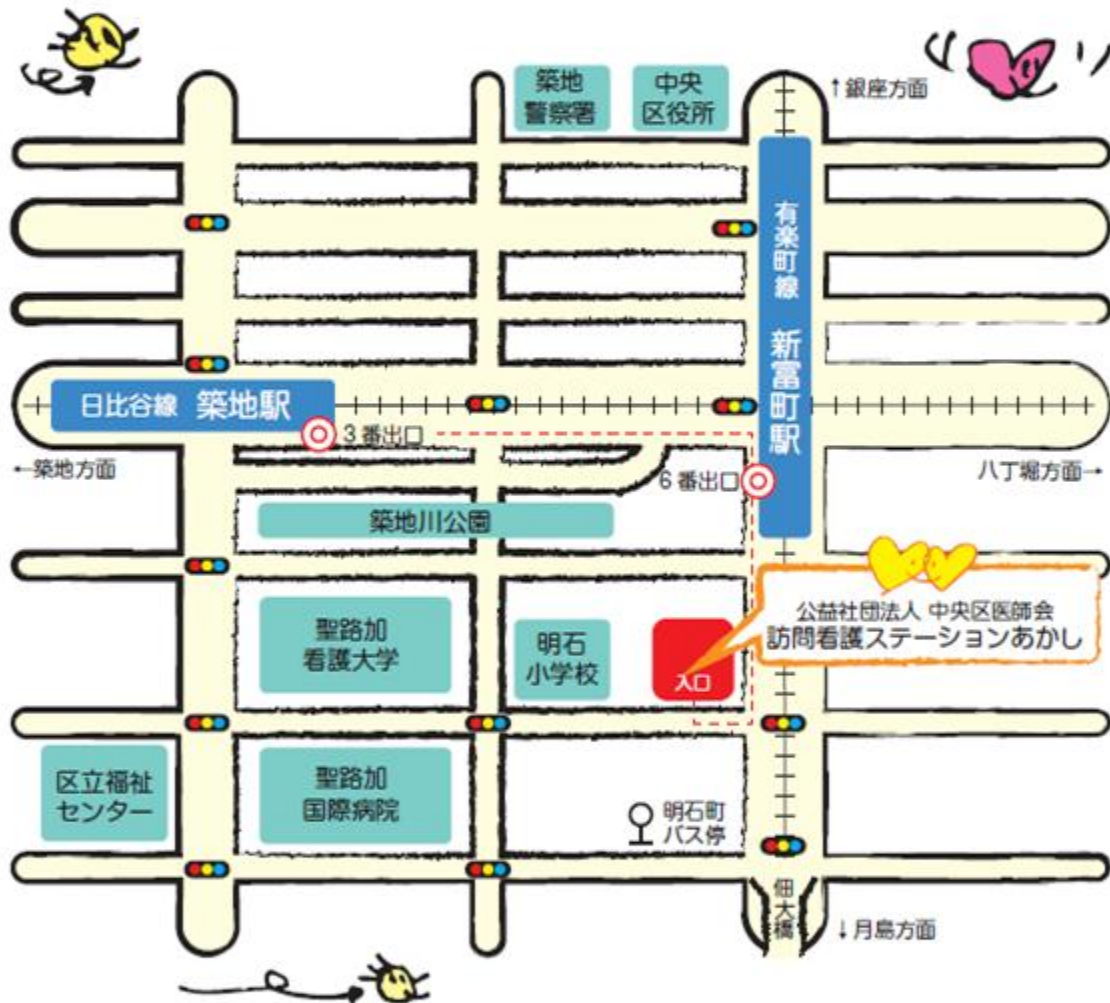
築地警察署

中央区役所

↑銀座方面

有楽町線

新富町駅

日比谷線 築地駅

3番出口

←築地方面

6番出口

八丁堀方面→

築地川公園

公益社団法人 中央区医師会
訪問看護ステーションあかし

聖路加看護大学

明石小学校

入口

区立福祉センター

聖路加国際病院

明石町バス停

佃大橋

↓月島方面